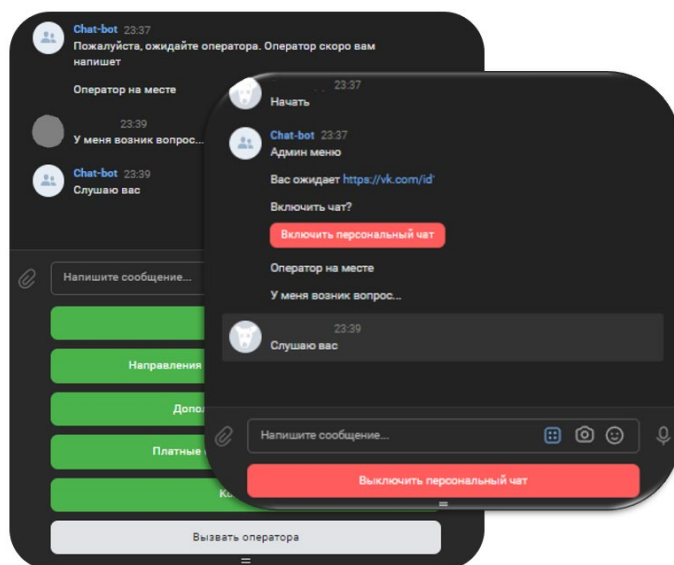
Chat-bot 23:37
Пожалуйста, ожидайте оператора. Оператор скоро вам напишет

Оператор на месте

23:39
У меня возник вопрос...

Chat-bot 23:39
Слушаю вас

Напишите сообщение...

Направления

Допо

Платные

Ко

Вызвать оператора

23:37
Начать

Chat-bot 23:37
Админ меню

Вас ожидает https://vk.com/id

Включить чат?

Включить персональный чат

Оператор на месте

У меня возник вопрос...

23:39
Слушаю вас

Напишите сообщение...

Выключить персональный чат